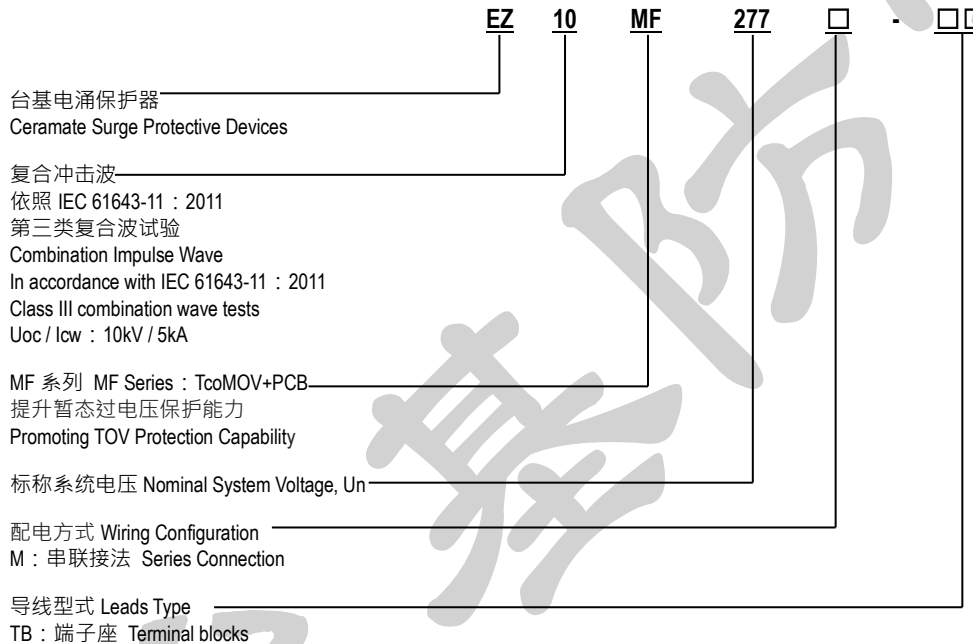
EZ 10 MF 277 □ - □□

台基电涌保护器
Ceramate Surge Protective Devices

复合冲击波
依照 IEC 61643-11：2011
第三类复合波试验
Combination Impulse Wave
In accordance with IEC 61643-11：2011
Class III combination wave tests
Uoc / Icw：10kV / 5kA

MF 系列 MF Series：TcoMOV+PCB
提升暂态过电压保护能力
Promoting TOV Protection Capability

标称系统电压 Nominal System Voltage, Un

配电方式 Wiring Configuration
M：串联接法 Series Connection

导线型式 Leads Type
TB：端子座 Terminal blocks